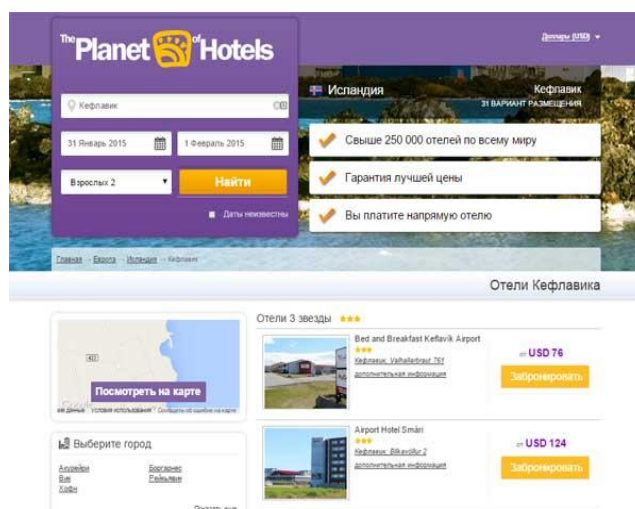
The Planet of Hotels

Доллары (USD)

Кефлавик

31 Январь 2015

1 Февраль 2015

Взрослых 2

Найти

Даты неизвестны

Исландия

Кефлавик

31 ВАРИАНТ РАЗМЕЩЕНИЯ

Свыше 250 000 отелей по всему миру

Гарантия лучшей цены

Вы платите напрямую отелю

Главная › Европа › Исландия › Кефлавик

Отели Кефлавика

Посмотреть на карте

Выберите город

Акурейри
Вик
Хёфн
Боргарнес
Рейкьявик

Отели 3 звезды

Bed and Breakfast Keflavik Airport

Кефлавик, Valhallarbraut 761

дополнительная информация

от USD 76

Забронировать

Airport Hotel Smári

Кефлавик, Bikavöllur 2

дополнительная информация

от USD 124

Забронировать